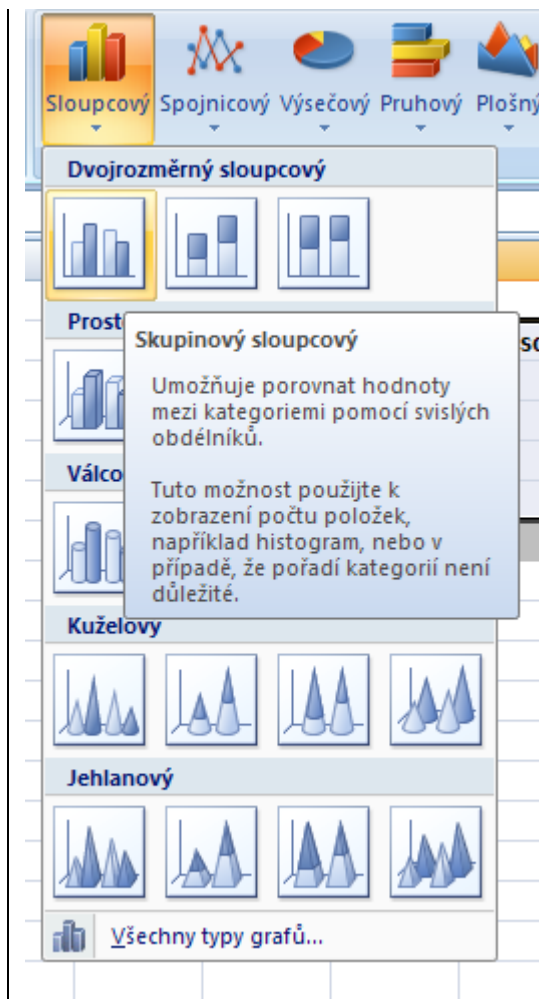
Sloupcový Spojnicový Výsečový Pruhový Plošný

Dvojrozměrný sloupcový

Prost

Skupinový sloupcový

Umožňuje porovnat hodnoty mezi kategoriemi pomocí svislých obdélníků.

Tuto možnost použijte k zobrazení počtu položek, například histogram, nebo v případě, že pořadí kategorií není důležité.

Válco

Kuželový

Jehlanový

Všechny typy grafů...